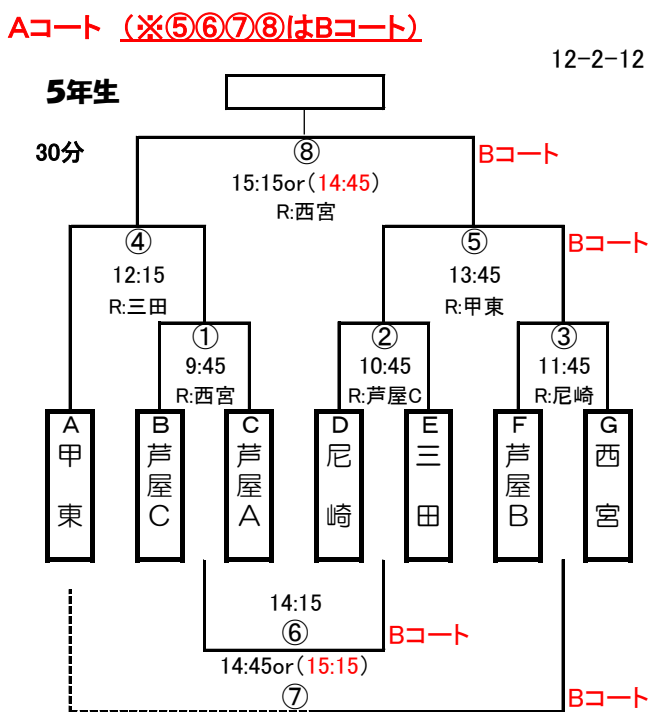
Aコート （※⑤⑥⑦⑧はBコート）

12-2-12

5年生

30分

⑧
15:15or（14:45）
R:西宮
Bコート

④
12:15
R:三田

⑤
13:45
R:甲東
Bコート

①
9:45
R:西宮

②
10:45
R:芦屋C

③
11:45
R:尼崎

A
甲
東

B
芦
屋
C

C
芦
屋
A

D
尼
崎

E
三
田

F
芦
屋
B

G
西
宮

14:15
⑥
Bコート
14:45or（15:15）
⑦
Bコート